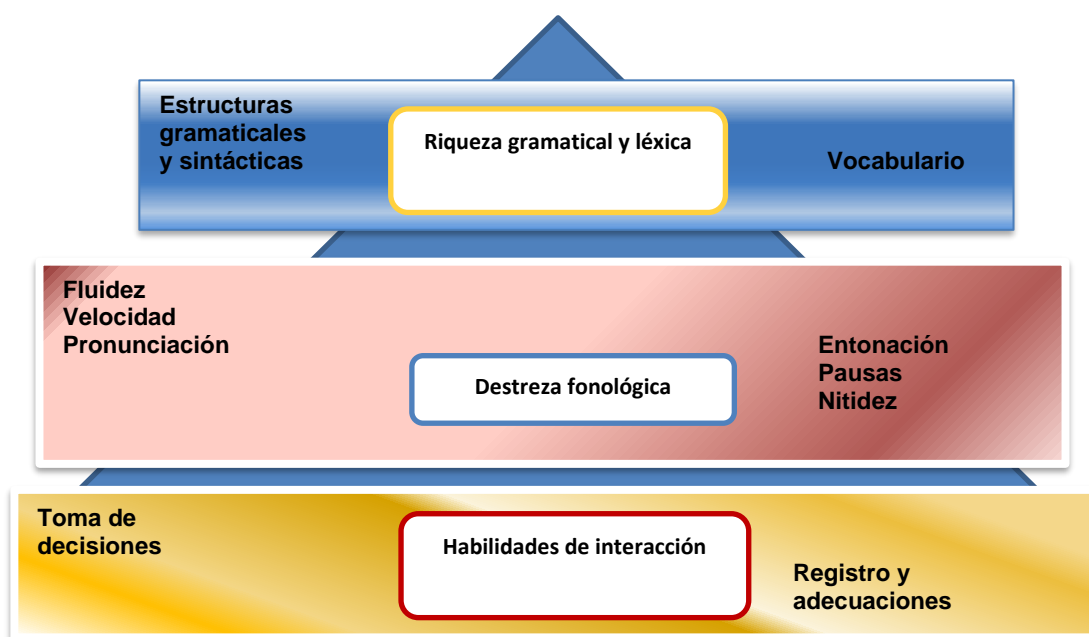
Estructuras gramaticales y sintácticas

Riqueza gramatical y léxica

Vocabulario

Fluidez
Velocidad
Pronunciación

Destreza fonológica

Entonación
Pausas
Nitidez

Toma de decisiones

Habilidades de interacción

Registro y adecuaciones